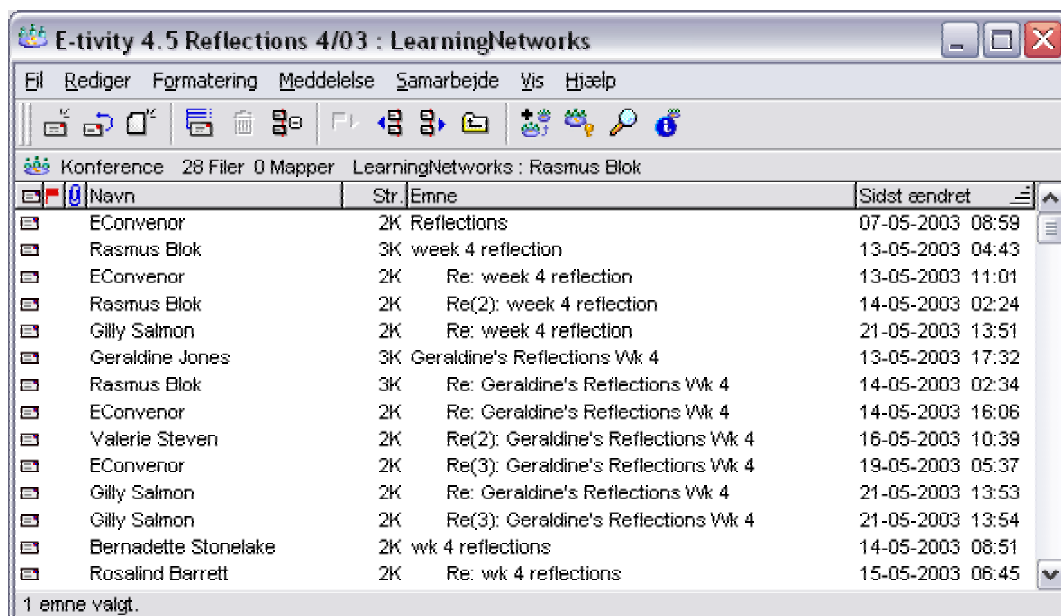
E-tivity 4.5 Reflections 4/03 : LearningNetworks

Fil Rediger Formatering Meddelelse Samarbejde Vis Hjælp

Konference 28 Filer 0 Mapper LearningNetworks : Rasmus Blok

| Navn | Str. | Emne | Sidst ændret |
|---|---|---|---|
| EConvenor | 2K | Reflections | 07-05-2003 08:59 |
| Rasmus Blok | 3K | week 4 reflection | 13-05-2003 04:43 |
| EConvenor | 2K | Re: week 4 reflection | 13-05-2003 11:01 |
| Rasmus Blok | 2K | Re(2): week 4 reflection | 14-05-2003 02:24 |
| Gilly Salmon | 2K | Re: week 4 reflection | 21-05-2003 13:51 |
| Geraldine Jones | 3K | Geraldine's Reflections Wk 4 | 13-05-2003 17:32 |
| Rasmus Blok | 3K | Re: Geraldine's Reflections Wk 4 | 14-05-2003 02:34 |
| EConvenor | 2K | Re: Geraldine's Reflections Wk 4 | 14-05-2003 16:06 |
| Valerie Steven | 2K | Re(2): Geraldine's Reflections Wk 4 | 16-05-2003 10:39 |
| EConvenor | 2K | Re(3): Geraldine's Reflections Wk 4 | 19-05-2003 05:37 |
| Gilly Salmon | 2K | Re: Geraldine's Reflections Wk 4 | 21-05-2003 13:53 |
| Gilly Salmon | 2K | Re(3): Geraldine's Reflections Wk 4 | 21-05-2003 13:54 |
| Bernadette Stonelake | 2K | wk 4 reflections | 14-05-2003 08:51 |
| Rosalind Barrett | 2K | Re: wk 4 reflections | 15-05-2003 06:45 |

1 emne valgt.